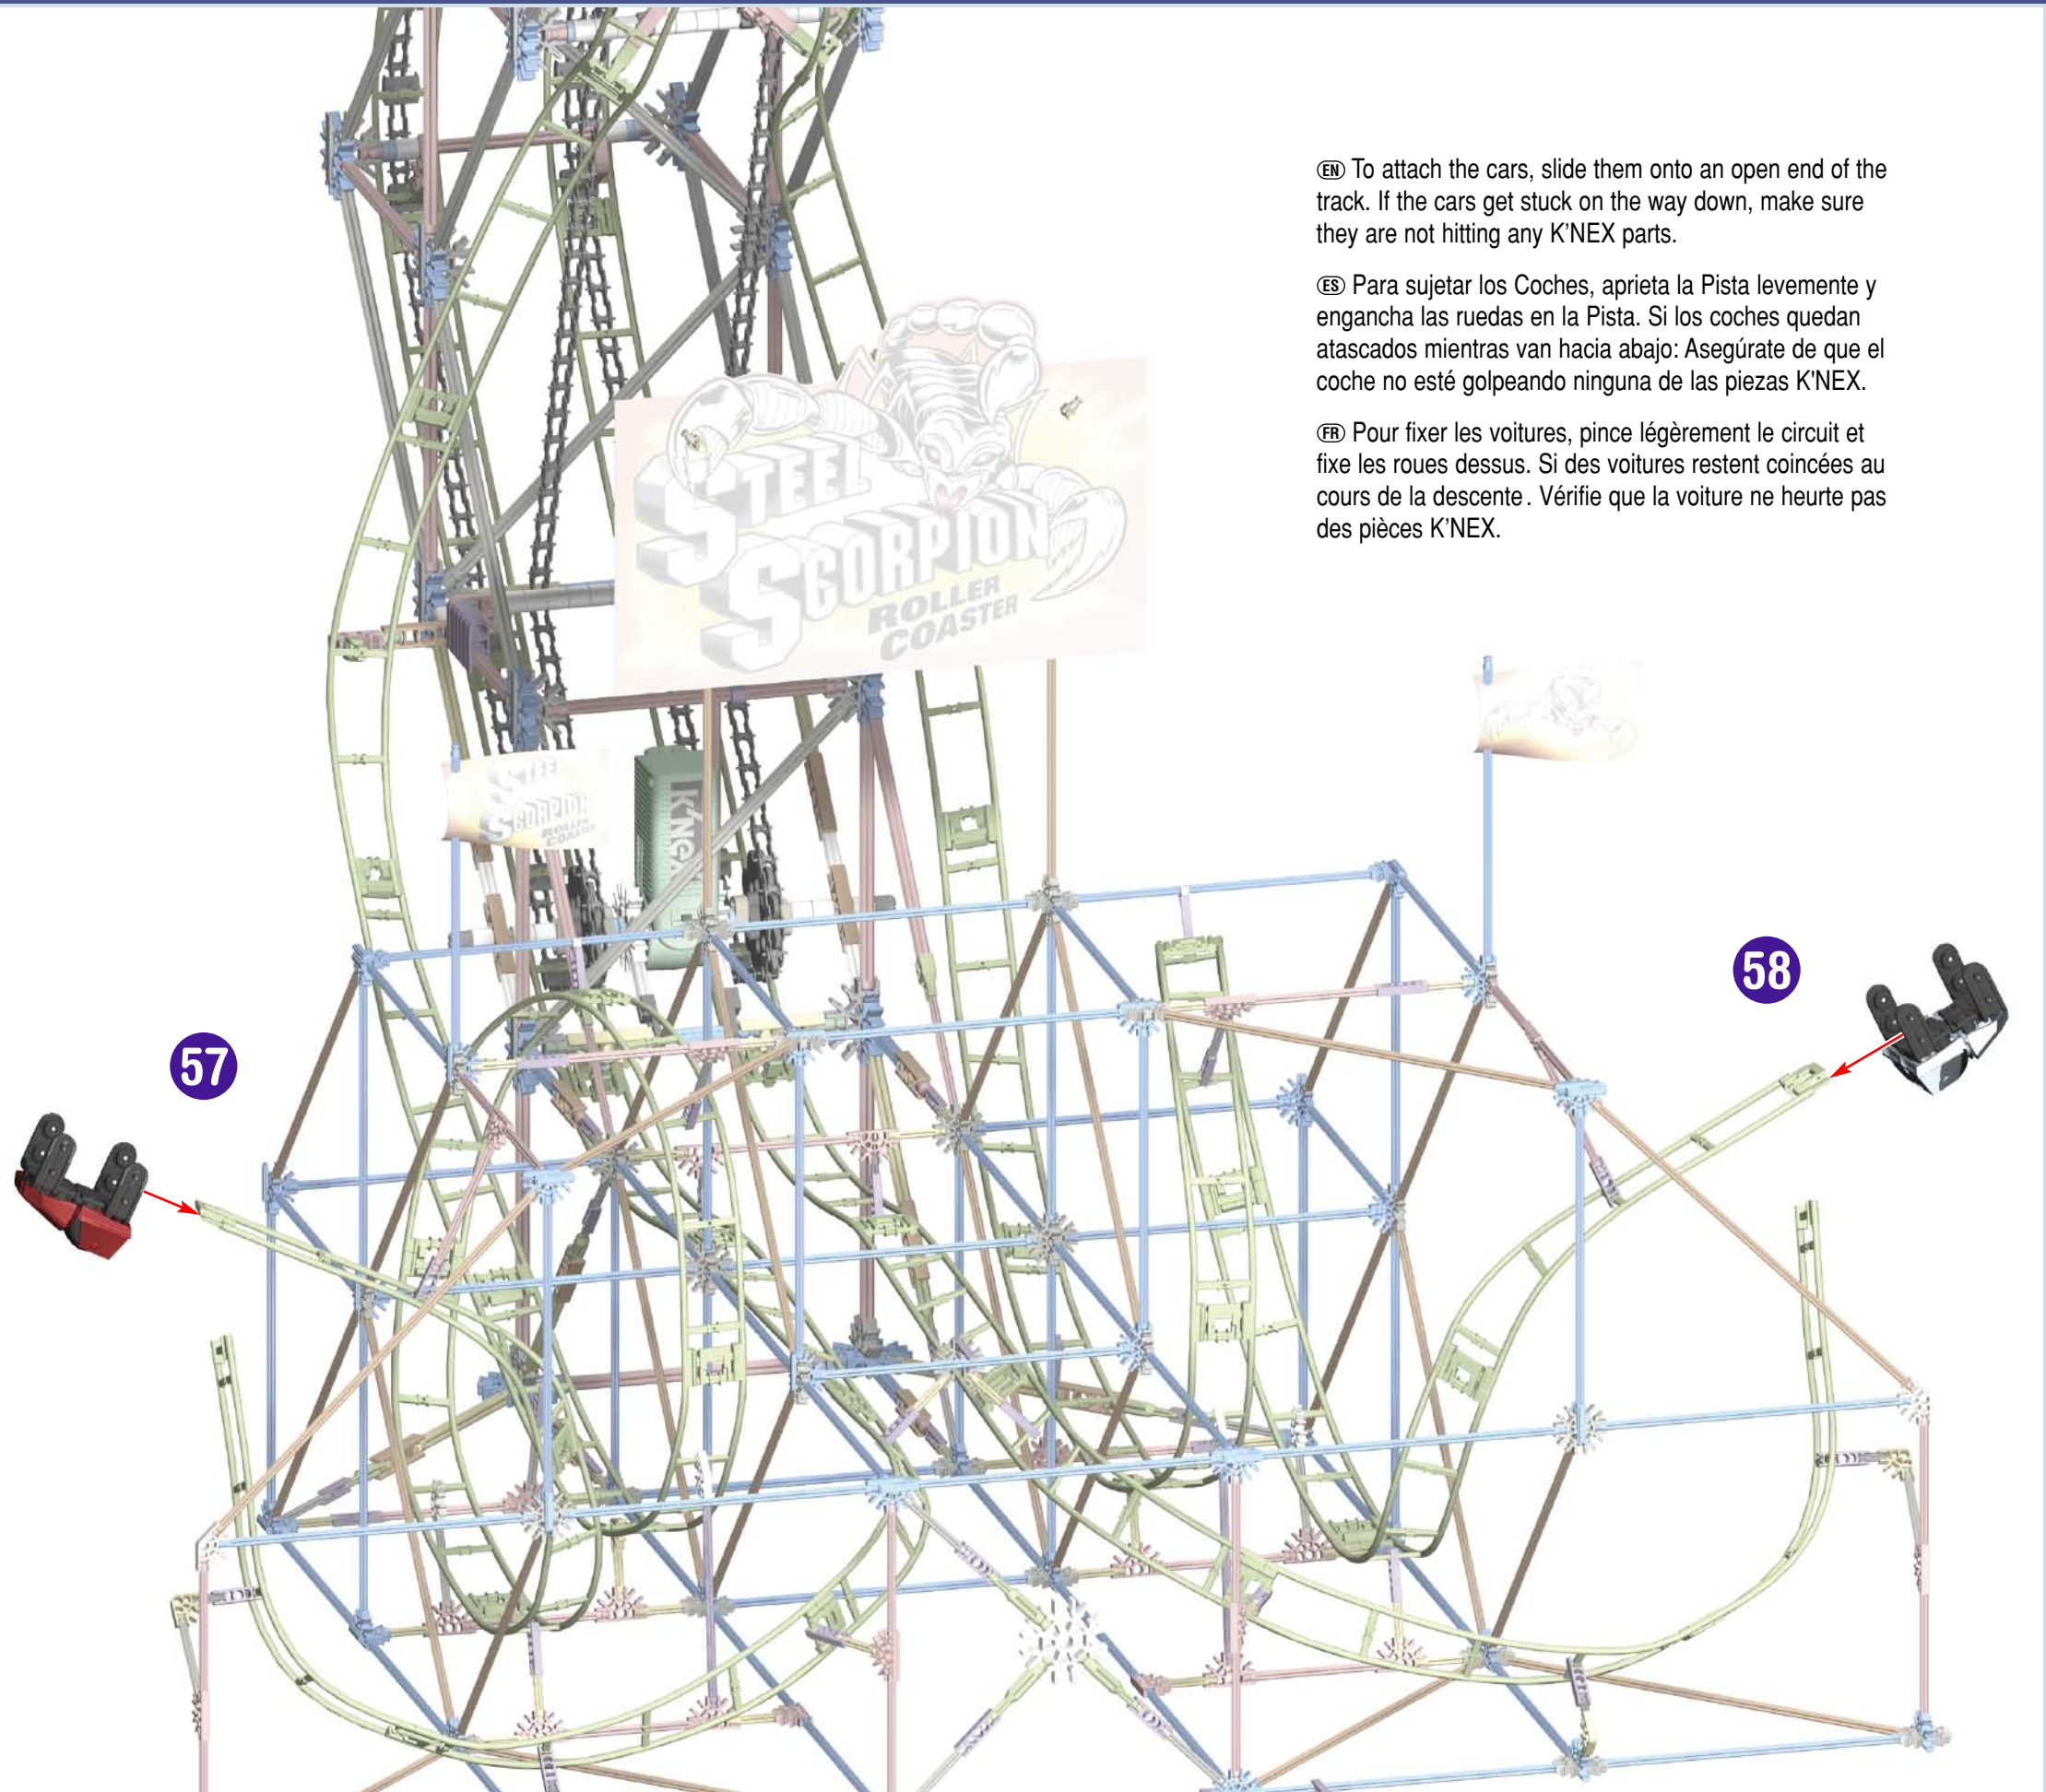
EN To attach the cars, slide them onto an open end of the track. If the cars get stuck on the way down, make sure they are not hitting any K'NEX parts.

ES Para sujetar los Coches, aprieta la Pista levemente y engancha las ruedas en la Pista. Si los coches quedan atascados mientras van hacia abajo: Asegúrate de que el coche no esté golpeando ninguna de las piezas K'NEX.

FR Pour fixer les voitures, pince légèrement le circuit et fixe les roues dessus. Si des voitures restent coincées au cours de la descente. Vérifie que la voiture ne heurte pas des pièces K'NEX.

STEEL SCORPION ROLLER COASTER

STEEL SCORPION ROLLER COASTER

K'NEX

58

57